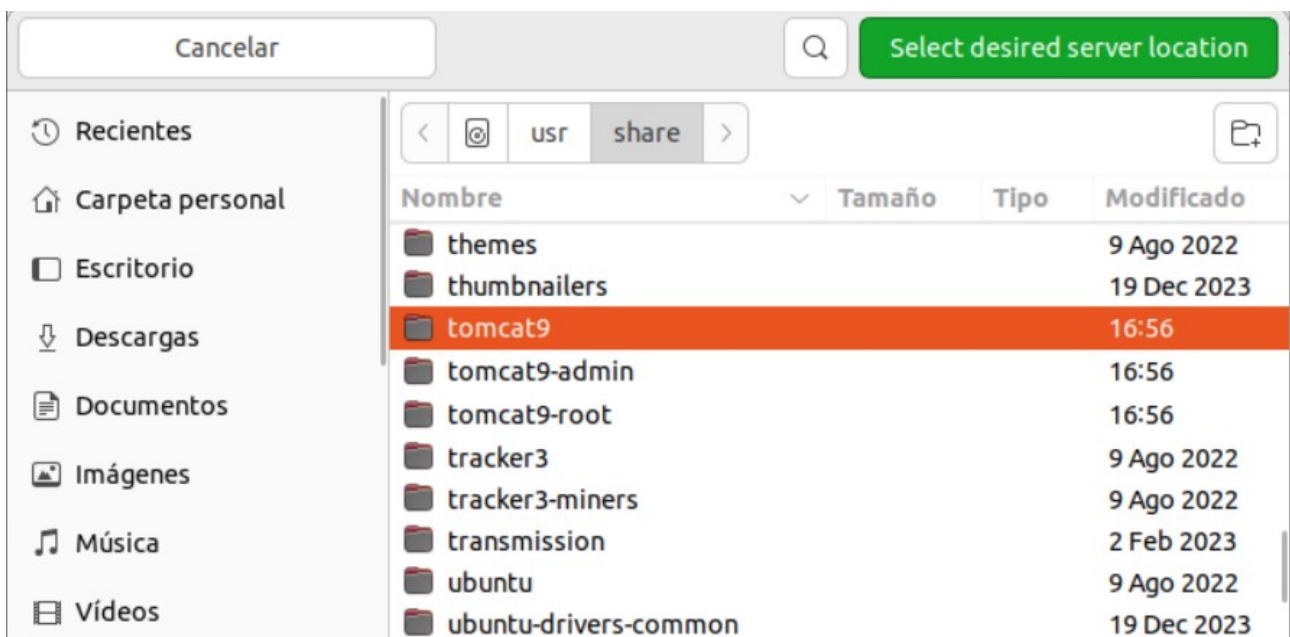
Cancelar

Select desired server location

Recientes
Carpeta personal
Escritorio
Descargas
Documentos
Imágenes
Música
Vídeos

usr share

| Nombre | Tamaño | Tipo | Modificado |
|---|---|---|---|
| themes | | | 9 Ago 2022 |
| thumbnailers | | | 19 Dec 2023 |
| tomcat9 | | | 16:56 |
| tomcat9-admin | | | 16:56 |
| tomcat9-root | | | 16:56 |
| tracker3 | | | 9 Ago 2022 |
| tracker3-miners | | | 9 Ago 2022 |
| transmission | | | 2 Feb 2023 |
| ubuntu | | | 9 Ago 2022 |
| ubuntu-drivers-common | | | 19 Dec 2023 |